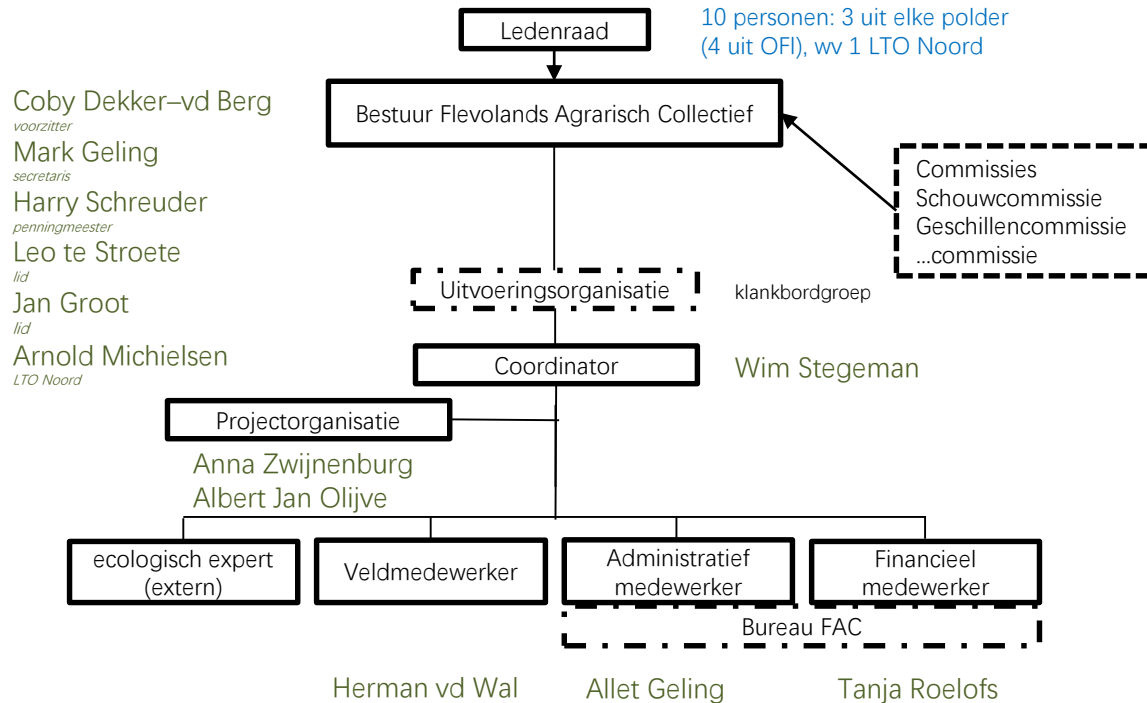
Ledenraad

10 personen: 3 uit elke polder (4 uit OFI), wv 1 LTO Noord

Coby Dekker–vd Berg
voorzitter
Mark Geling
secretaris
Harry Schreuder
penningmeester
Leo te Stroete
lid
Jan Groot
lid
Arnold Michielsen
LTO Noord

Bestuur Flevolands Agrarisch Collectief

Commissies
Schouwcommissie
Geschillencommissie
...commissie

Uitvoeringsorganisatie

klankbordgroep

Coordinator

Wim Stegeman

Projectorganisatie

Anna Zwijnenburg
Albert Jan Olijve

ecologisch expert (extern)

Veldmedewerker

Administratief medewerker

Financieel medewerker

Bureau FAC

Herman vd Wal

Allet Geling

Tanja Roelofs